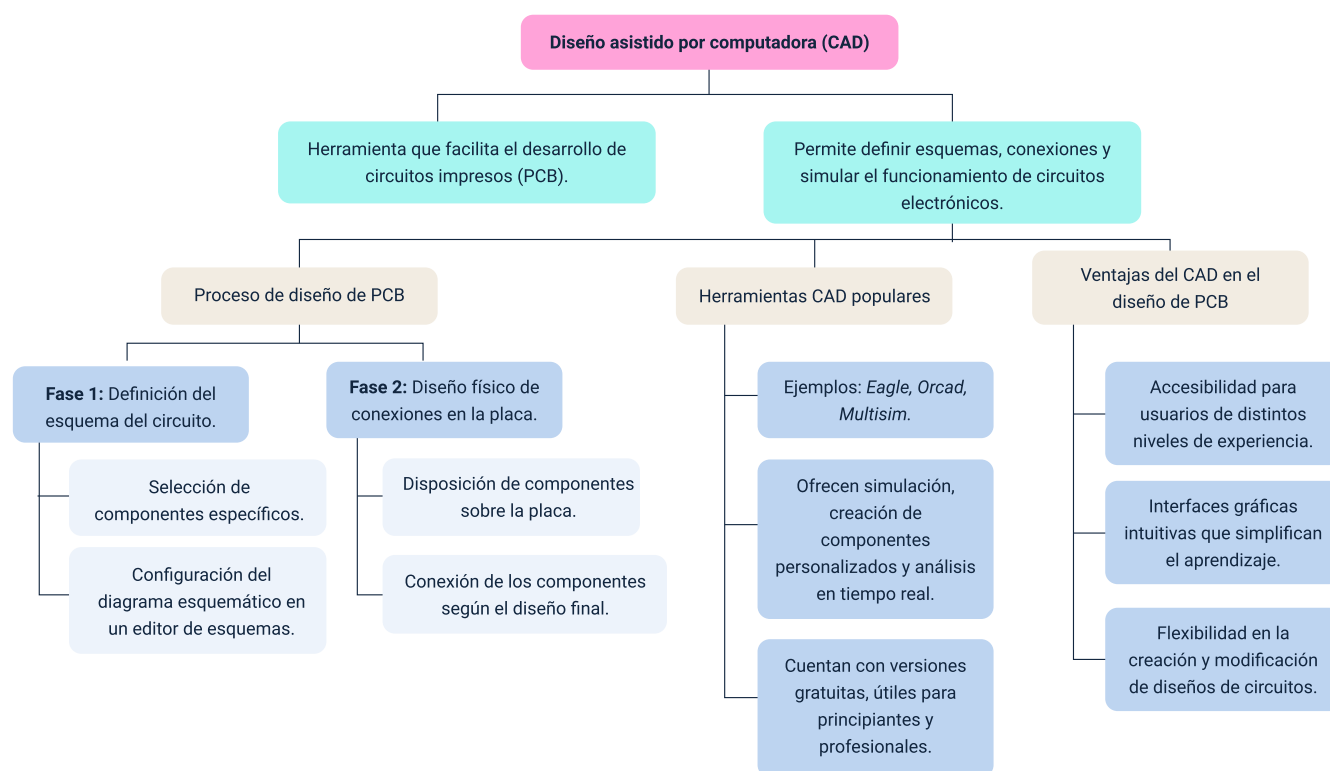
Diseño asistido por computadora (CAD)

Herramienta que facilita el desarrollo de circuitos impresos (PCB).

Permite definir esquemas, conexiones y simular el funcionamiento de circuitos electrónicos.

Proceso de diseño de PCB

Fase 1: Definición del esquema del circuito.

Selección de componentes específicos.

Configuración del diagrama esquemático en un editor de esquemas.

Fase 2: Diseño físico de conexiones en la placa.

Disposición de componentes sobre la placa.

Conexión de los componentes según el diseño final.

Herramientas CAD populares

Ejemplos: Eagle, Orcad, Multisim.

Ofrecen simulación, creación de componentes personalizados y análisis en tiempo real.

Cuentan con versiones gratuitas, útiles para principiantes y profesionales.

Ventajas del CAD en el diseño de PCB

Accesibilidad para usuarios de distintos niveles de experiencia.

Interfaces gráficas intuitivas que simplifican el aprendizaje.

Flexibilidad en la creación y modificación de diseños de circuitos.